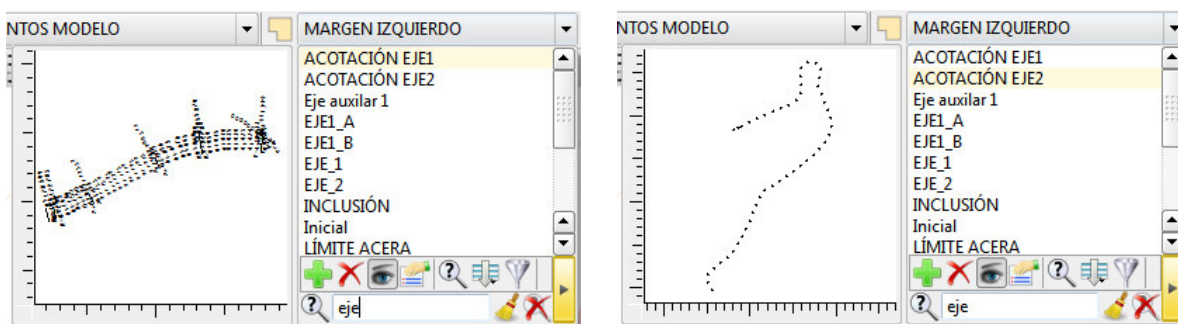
NTOS MODELO
MARGEN IZQUIERDO
ACOTACIÓN EJE1
ACOTACIÓN EJE2
Eje auxilar 1
EJE1_A
EJE1_B
EJE_1
EJE_2
INCLUSIÓN
Inicial
LÍMITE ACERA
eje

NTOS MODELO
MARGEN IZQUIERDO
ACOTACIÓN EJE1
ACOTACIÓN EJE2
Eje auxilar 1
EJE1_A
EJE1_B
EJE_1
EJE_2
INCLUSIÓN
Inicial
LÍMITE ACERA
eje